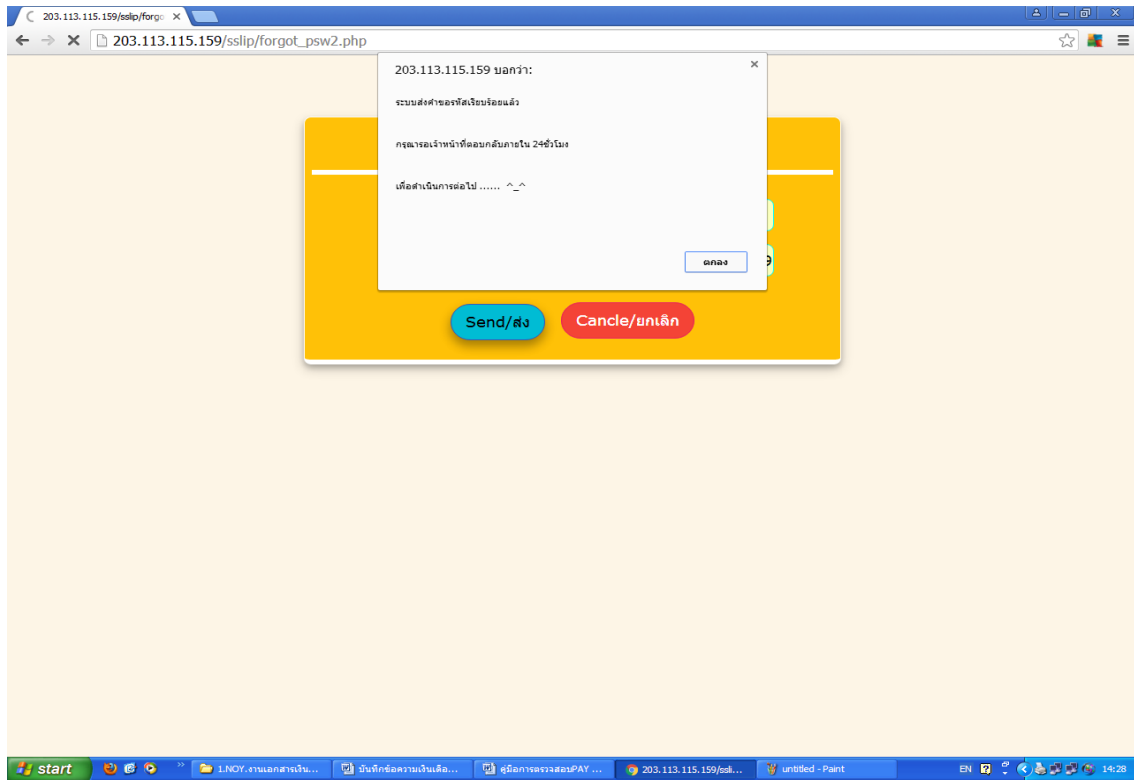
203.113.115.159/sslip/forgo ×

203.113.115.159/sslip/forgot_psw2.php

203.113.115.159 บอกว่า:

ระบบส่งคำขอรหัสเรียบร้อยแล้ว

กรุณารอเจ้าหน้าที่ตอบกลับภายใน 24ชั่วโมง

เพื่อดำเนินการต่อไป ...... ^_^

ตกลง

Send/ส่ง

Cancle/ยกเลิก

start

1.NOY.งานเอกสารเงิน...

บันทึกข้อความเงินเดือ...

คู่มือการตรวจสอบPAY ...

203.113.115.159/ssli...

untitled - Paint

EN

14:28